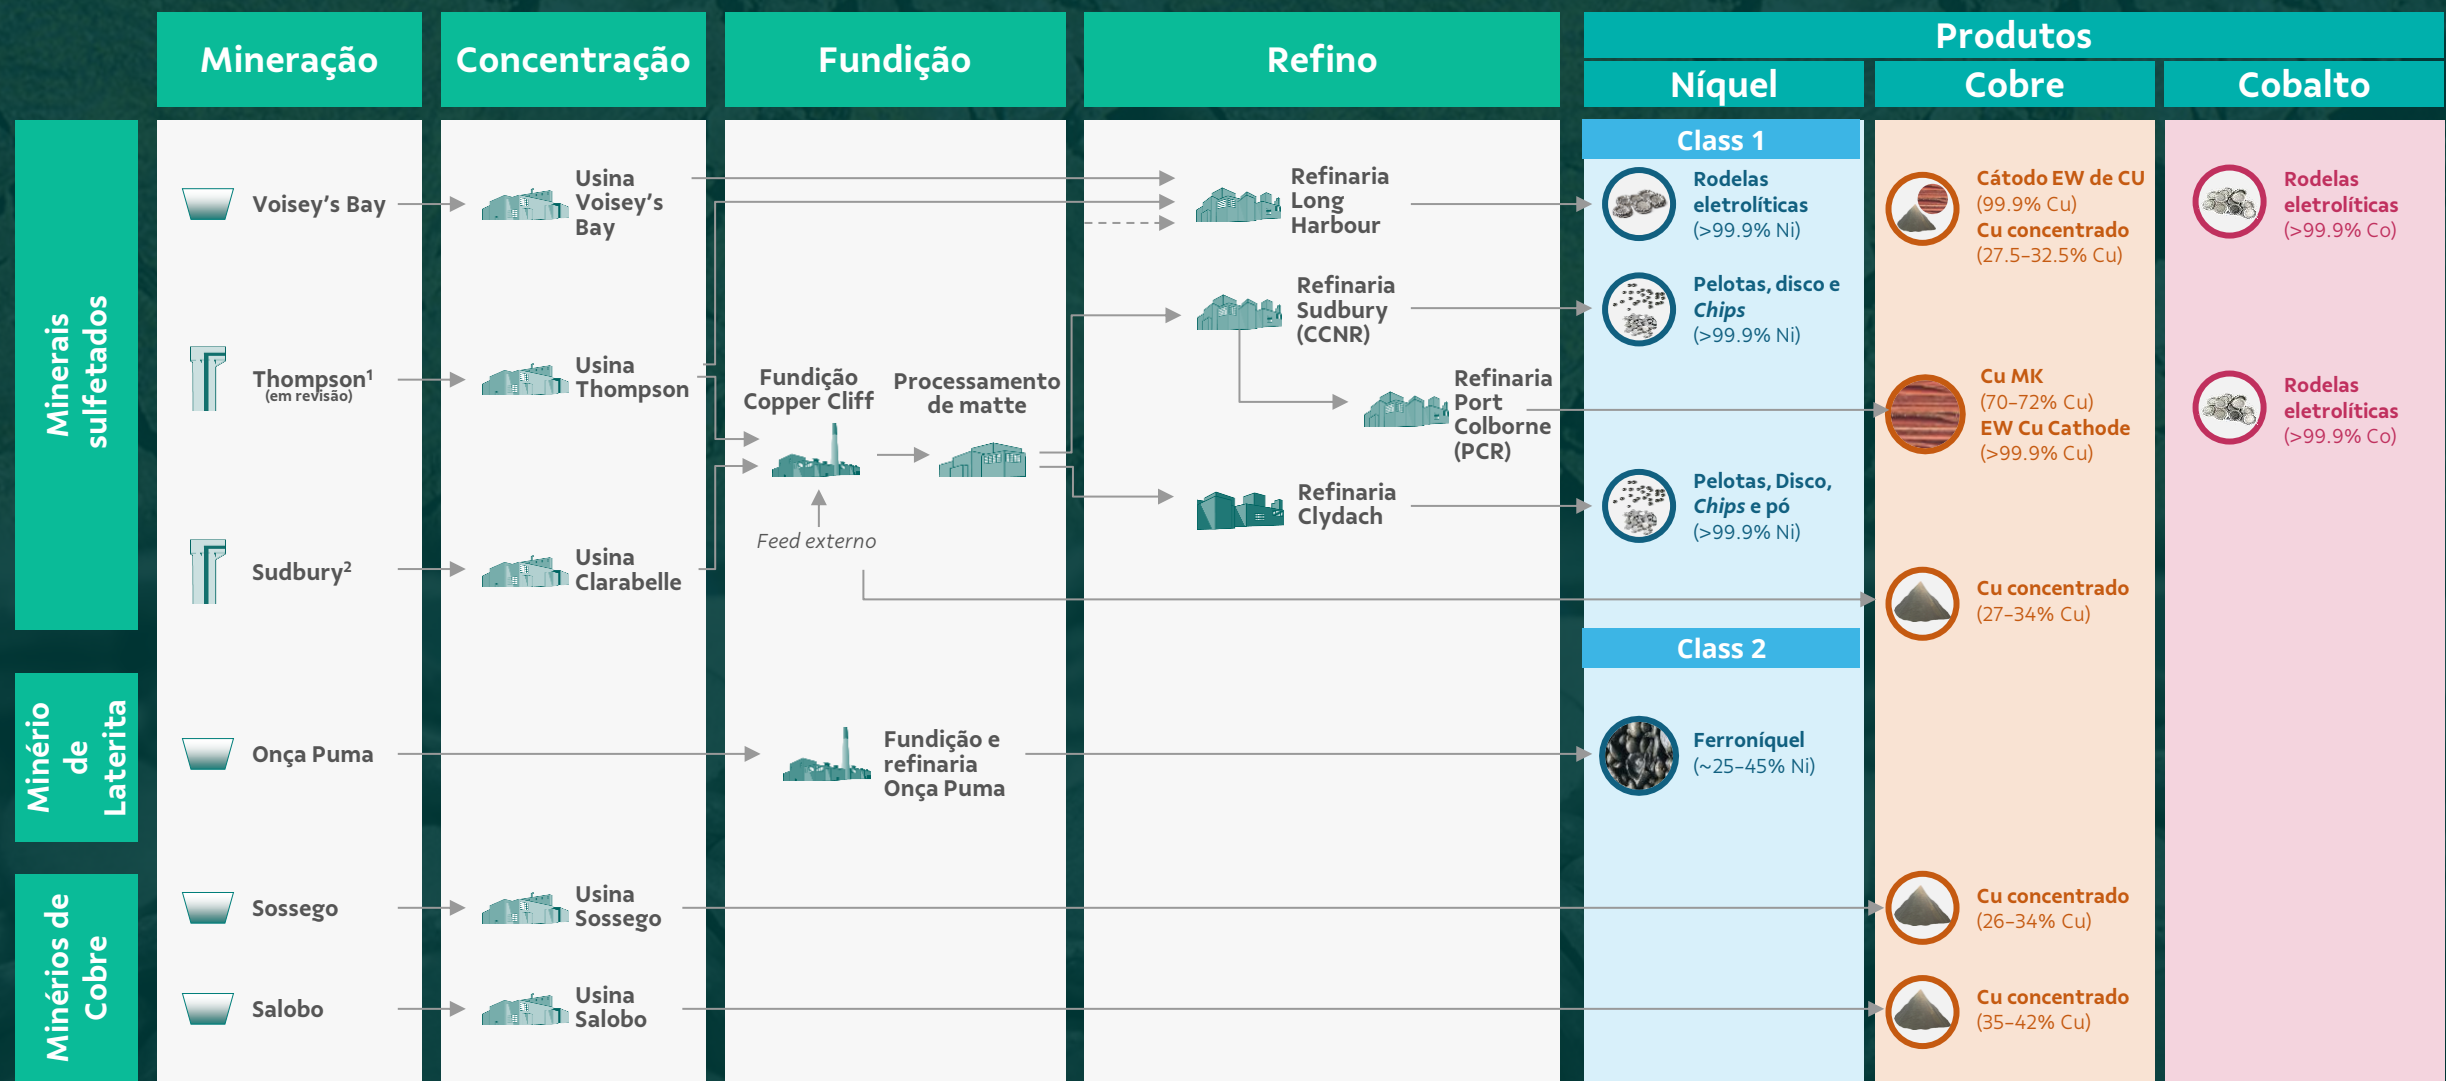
Mineração
Concentração
Fundição
Refino
Produtos
Níquel
Cobre
Cobalto

Minerais sulfetados

Voisey's Bay
Usina Voisey's Bay
Refinaria Long Harbour
Class 1
Rodelas eletrolíticas (>99.9% Ni)
Cátodo EW de CU (99.9% Cu)
Cu concentrado (27.5–32.5% Cu)
Rodelas eletrolíticas (>99.9% Co)

Refinaria Sudbury (CCNR)
Pelotas, disco e *Chips* (>99.9% Ni)

Thompson¹ (em revisão)
Usina Thompson
Fundição Copper Cliff
Processamento de matte
Refinaria Port Colborne (PCR)
Cu MK (70–72% Cu)
EW Cu Cathode (>99.9% Cu)
Rodelas eletrolíticas (>99.9% Co)

Refinaria Clydach
Pelotas, Disco, *Chips* e pó (>99.9% Ni)
Feed externo

Sudbury²
Usina Clarabelle
Cu concentrado (27–34% Cu)

Class 2

Minério de Laterita
Onça Puma
Fundição e refinaria Onça Puma
Ferroníquel (~25–45% Ni)

Minérios de Cobre
Sossego
Usina Sossego
Cu concentrado (26–34% Cu)

Salobo
Usina Salobo
Cu concentrado (35–42% Cu)